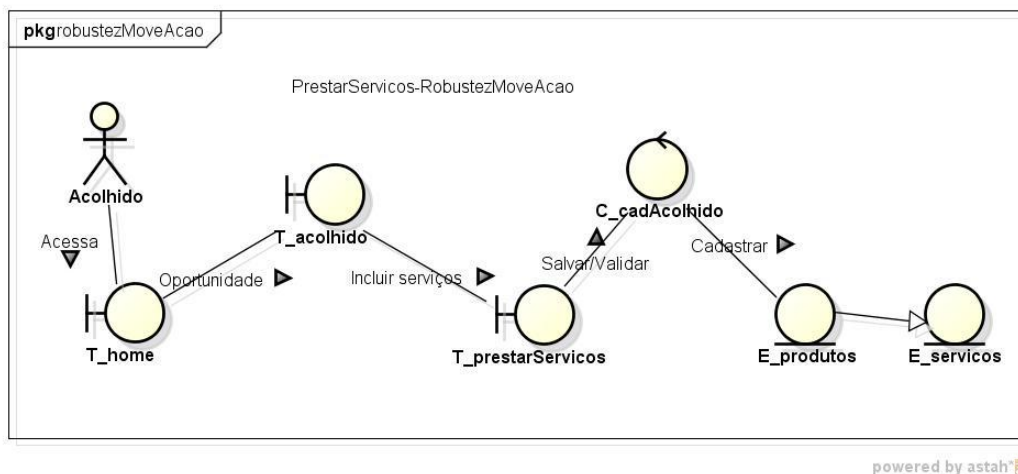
pkgrobustezMoveAcao

PrestarServicos-RobustezMoveAcao

Acolhido

Acessa

T_acolhido

Oportunidade

T_home

Incluir serviços

C_cadAcolhido

Salvar/Validar

Cadastrar

T_prestarServicos

E_produtos

E_servicos

powered by astah*